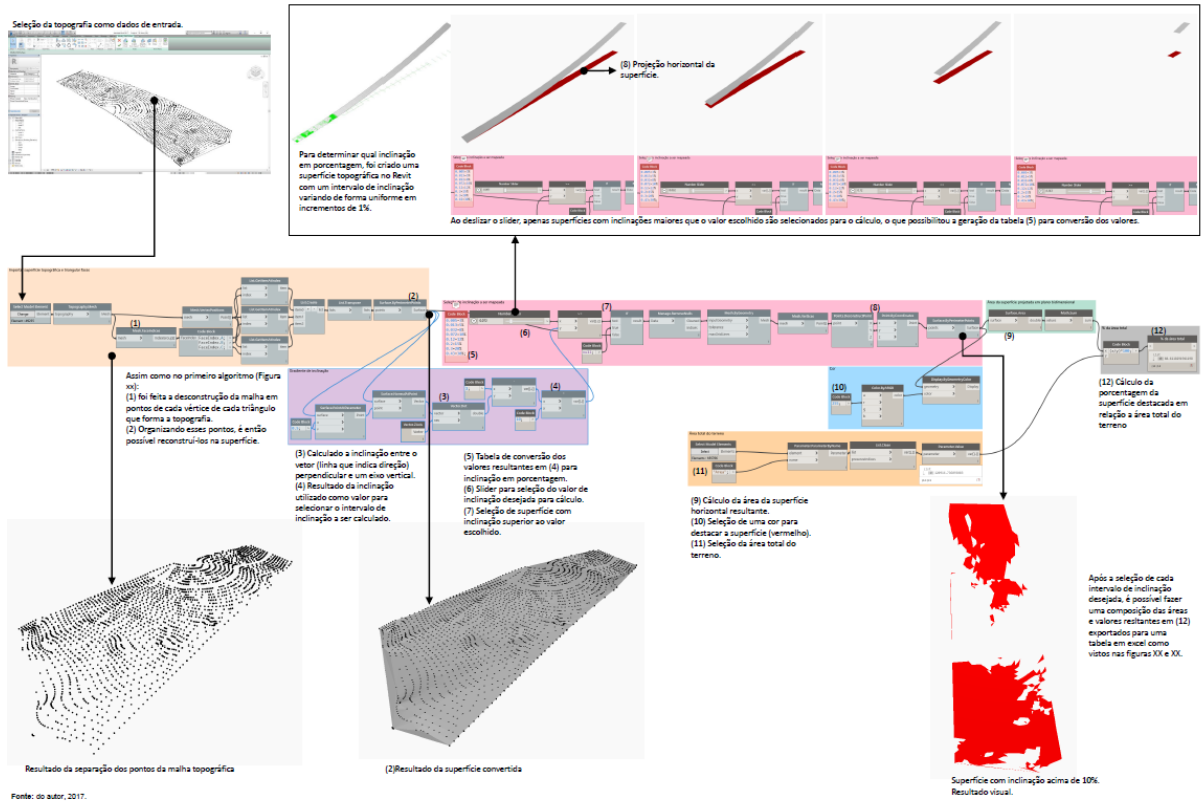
Seleção da topografia como dados de entrada.

(8) Projeção horizontal da superfície.

Para determinar qual inclinação em porcentagem, foi criado uma superfície topográfica no Revit com um intervalo de inclinação variando de forma uniforme em incrementos de 1%.

Ao deslizar o slider, apenas superfícies com inclinações maiores que o valor escolhido são selecionados para o cálculo, o que possibilitou a geração da tabela (5) para conversão dos valores.

(1)

(2)

(6)

(7)

(8)

(5)

(9)

(12)

(3)

(4)

(10)

(11)

Assim como no primeiro algoritmo (Figura xx):
(1) foi feita a desconstrução da malha em pontos de cada vértice de cada triângulo que forma a topografia.
(2) Organizando esses pontos, é então possível reconstruí-los na superfície.

(3) Calculado a inclinação entre o vetor (linha que indica direção) perpendicular e um eixo vertical.
(4) Resultado da inclinação utilizado como valor para selecionar o intervalo de inclinação a ser calculado.

(5) Tabela de conversão dos valores resultantes em (4) para inclinação em porcentagem.
(6) Slider para seleção do valor de inclinação desejada para cálculo.
(7) Seleção de superfície com inclinação superior ao valor escolhido.

(9) Cálculo da área da superfície horizontal resultante.
(10) Seleção de uma cor para destacar a superfície (vermelho).
(11) Seleção da área total do terreno.

(12) Cálculo da porcentagem da superfície destacada em relação à área total do terreno

Após a seleção de cada intervalo de inclinação desejada, é possível fazer uma composição das áreas e valores resultantes em (12) exportados para uma tabela em excel como vistos nas figuras XX e XX.

Resultado da separação dos pontos da malha topográfica

(2)Resultado da superfície convertida

Superfície com inclinação acima de 10%. Resultado visual.

Fonte: do autor, 2017.